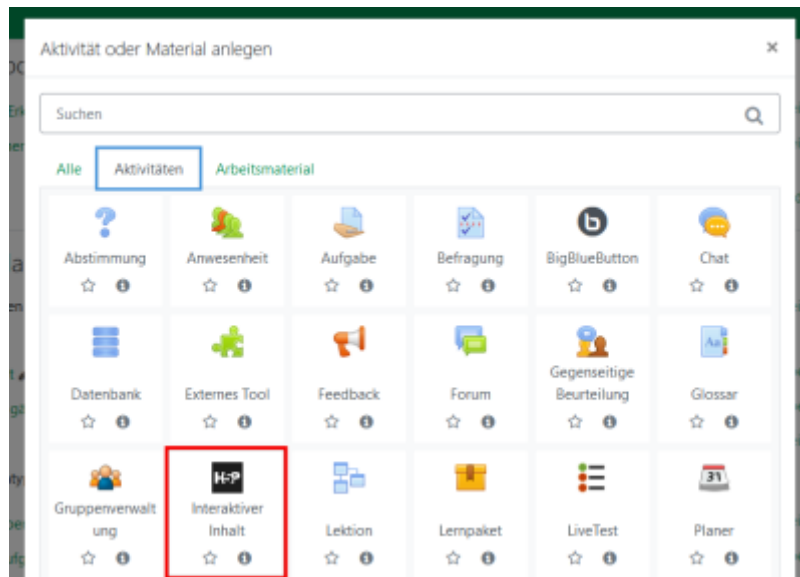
Aktivität oder Material anlegen

×

Suchen

Alle
Aktivitäten
Arbeitsmaterial

Abstimmung

Anwesenheit

Aufgabe

Befragung

BigBlueButton

Chat

Datenbank

Externes Tool

Feedback

Forum

Gegenseitige Beurteilung

Glossar

Gruppenverwaltung

H-P
Interaktiver Inhalt

Lektion

Lernpaket

LiveTest

31
Planer